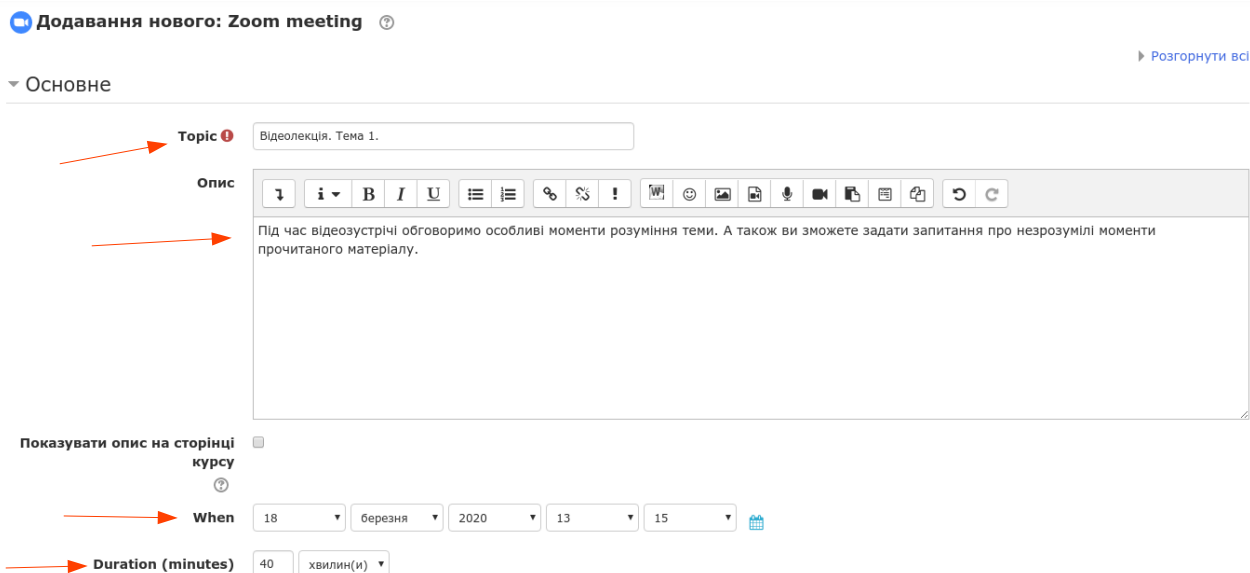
Додавання нового: Zoom meeting

Розгорнути всі

Основне

Topic

Відеолекція. Тема 1.

Опис

Під час відеозустрічі обговоримо особливі моменти розуміння теми. А також ви зможете задати запитання про незрозумілі моменти прочитаного матеріалу.

Показувати опис на сторінці курсу

When 18 березня 2020 13 15

Duration (minutes) 40 хвилин(и)